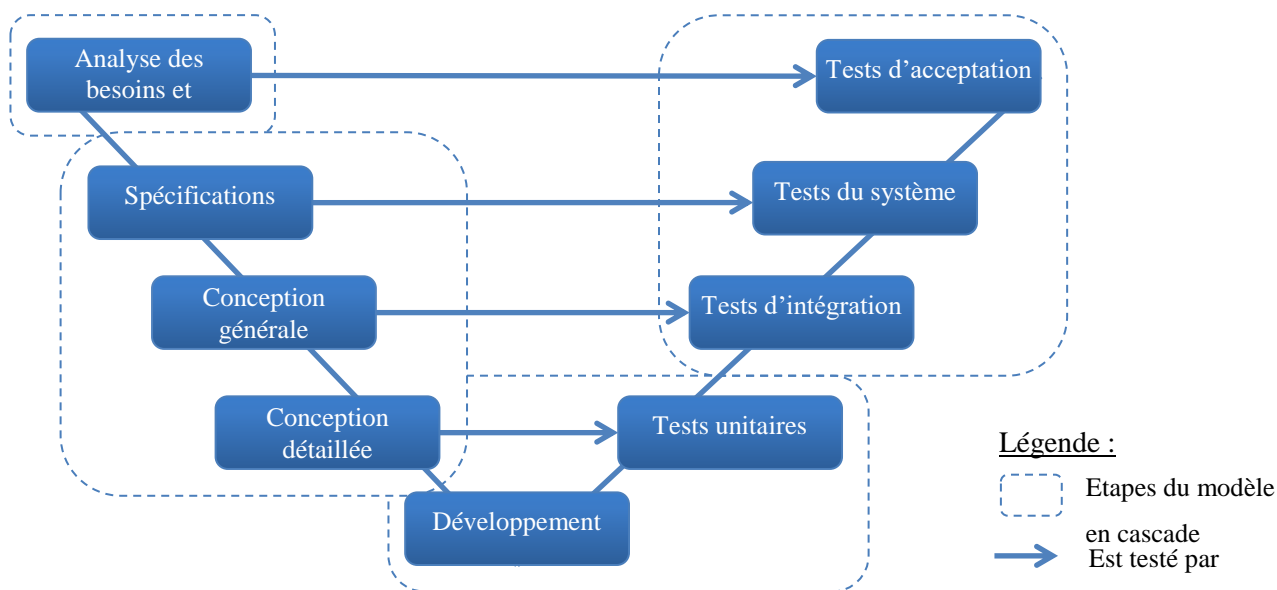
Analyse des besoins et

Tests d'acceptation

Spécifications

Tests du système

Conception générale

Tests d'intégration

Conception détaillée

Tests unitaires

Développement

Légende :

Etapes du modèle en cascade

Est testé par